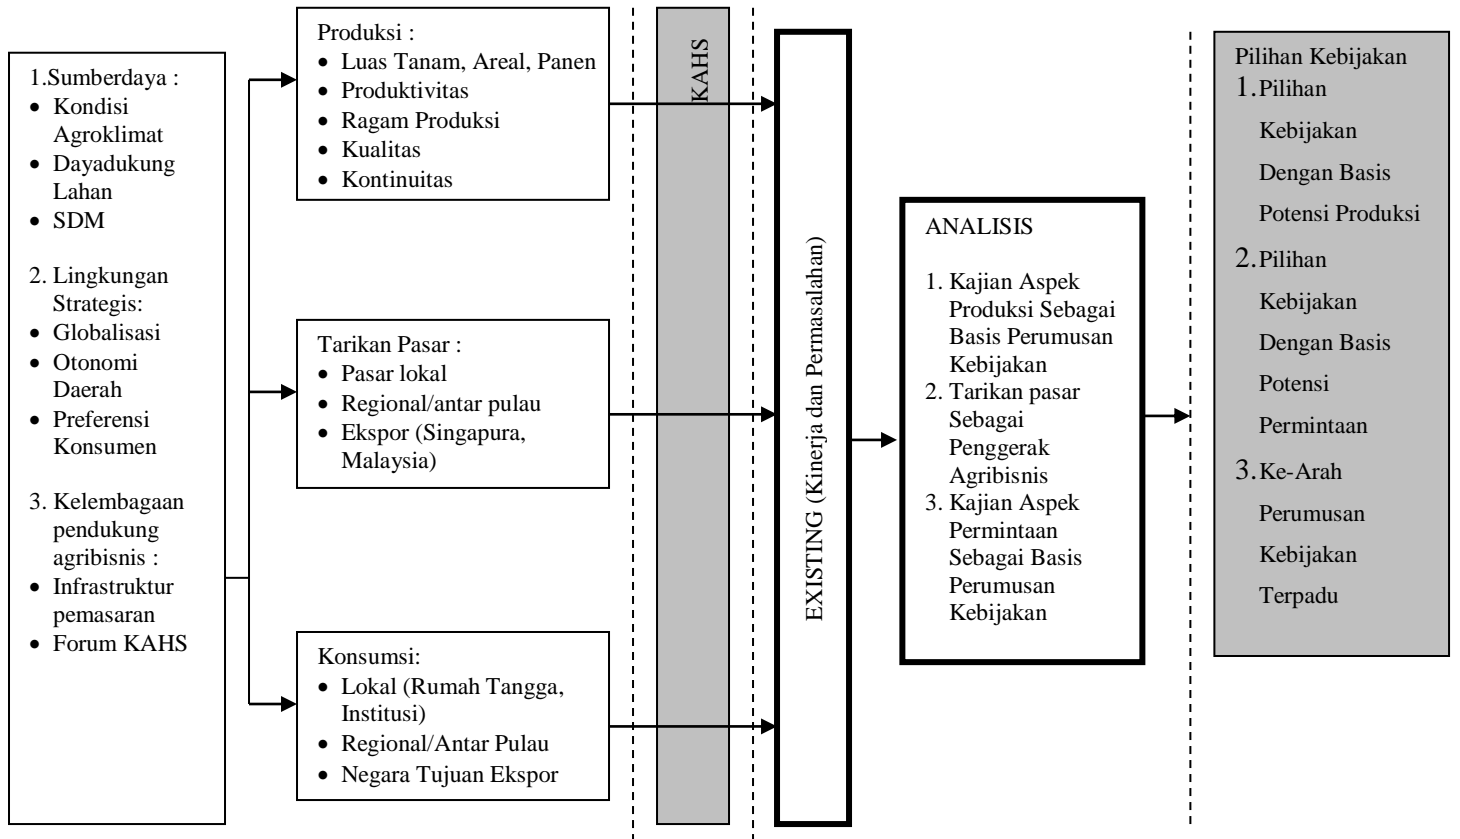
1.Sumberdaya :
- Kondisi Agroklimat
- Dayadukung Lahan
- SDM

2. Lingkungan Strategis:
- Globalisasi
- Otonomi Daerah
- Preferensi Konsumen

3. Kelembagaan pendukung agribisnis :
- Infrastruktur pemasaran
- Forum KAHS

Produksi :
- Luas Tanam, Areal, Panen
- Produktivitas
- Ragam Produksi
- Kualitas
- Kontinuitas

Tarikan Pasar :
- Pasar lokal
- Regional/antar pulau
- Ekspor (Singapura, Malaysia)

Konsumsi:
- Lokal (Rumah Tangga, Institusi)
- Regional/Antar Pulau
- Negara Tujuan Ekspor

KAHS

EXISTING (Kinerja dan Permasalahan)

ANALISIS

1. Kajian Aspek Produksi Sebagai Basis Perumusan Kebijakan
2. Tarikan pasar Sebagai Penggerak Agribisnis
3. Kajian Aspek Permintaan Sebagai Basis Perumusan Kebijakan

Pilihan Kebijakan
1. Pilihan Kebijakan Dengan Basis Potensi Produksi
2. Pilihan Kebijakan Dengan Basis Potensi Permintaan
3. Ke-Arah Perumusan Kebijakan Terpadu